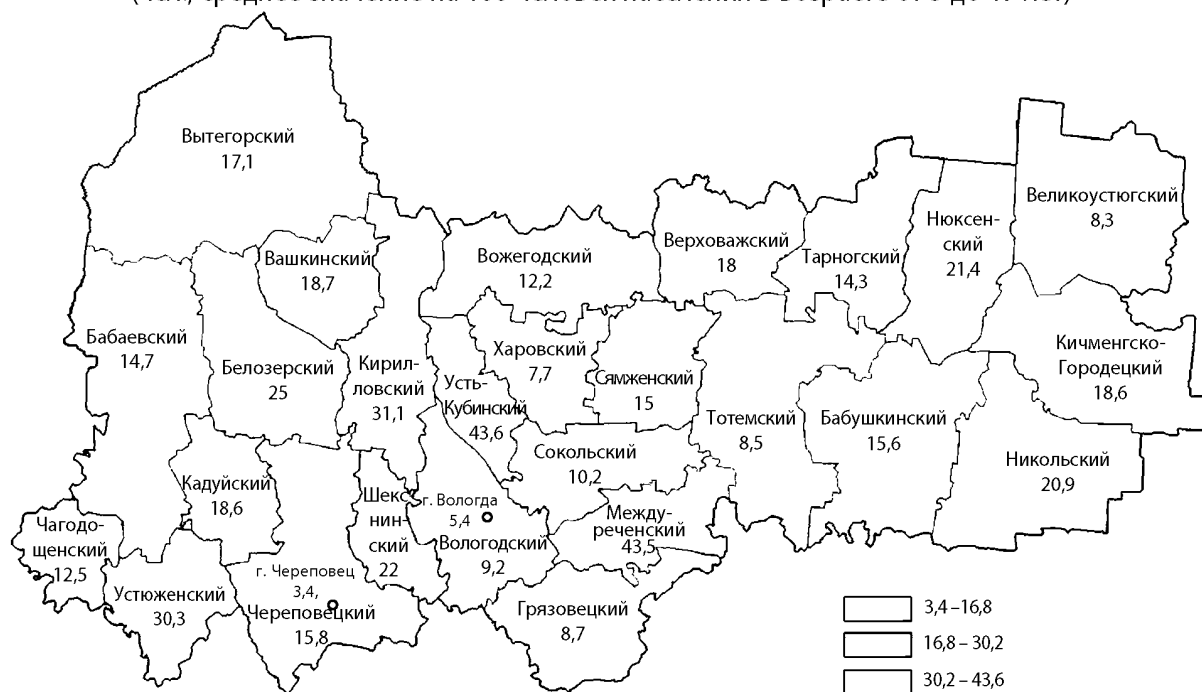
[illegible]

Вытегорский
17,1

Вашкинский
18,7

Вожегодский
12,2

Верховажский
18

Тарногский
14,3

Нюксенский
21,4

Великоустюгский
8,3

Бабаевский
14,7

Белозерский
25

Кирилловский
31,1

Усть-Кубинский
43,6

Харовский
7,7

Сямженский
15

Тотемский
8,5

Бабушкинский
15,6

Кичменгско-Городецкий
18,6

Никольский
20,9

Сокольский
10,2

Кадуйский
18,6

Шекснинский
22

г. Вологда
5,4

Вологодский
9,2

Междуреченский
43,5

Чагодощенский
12,5

Устюженский
30,3

г. Череповец
3,4,

Череповецкий
15,8

Грязовецкий
8,7

3,4 – 16,8
16,8 – 30,2
30,2 – 43,6